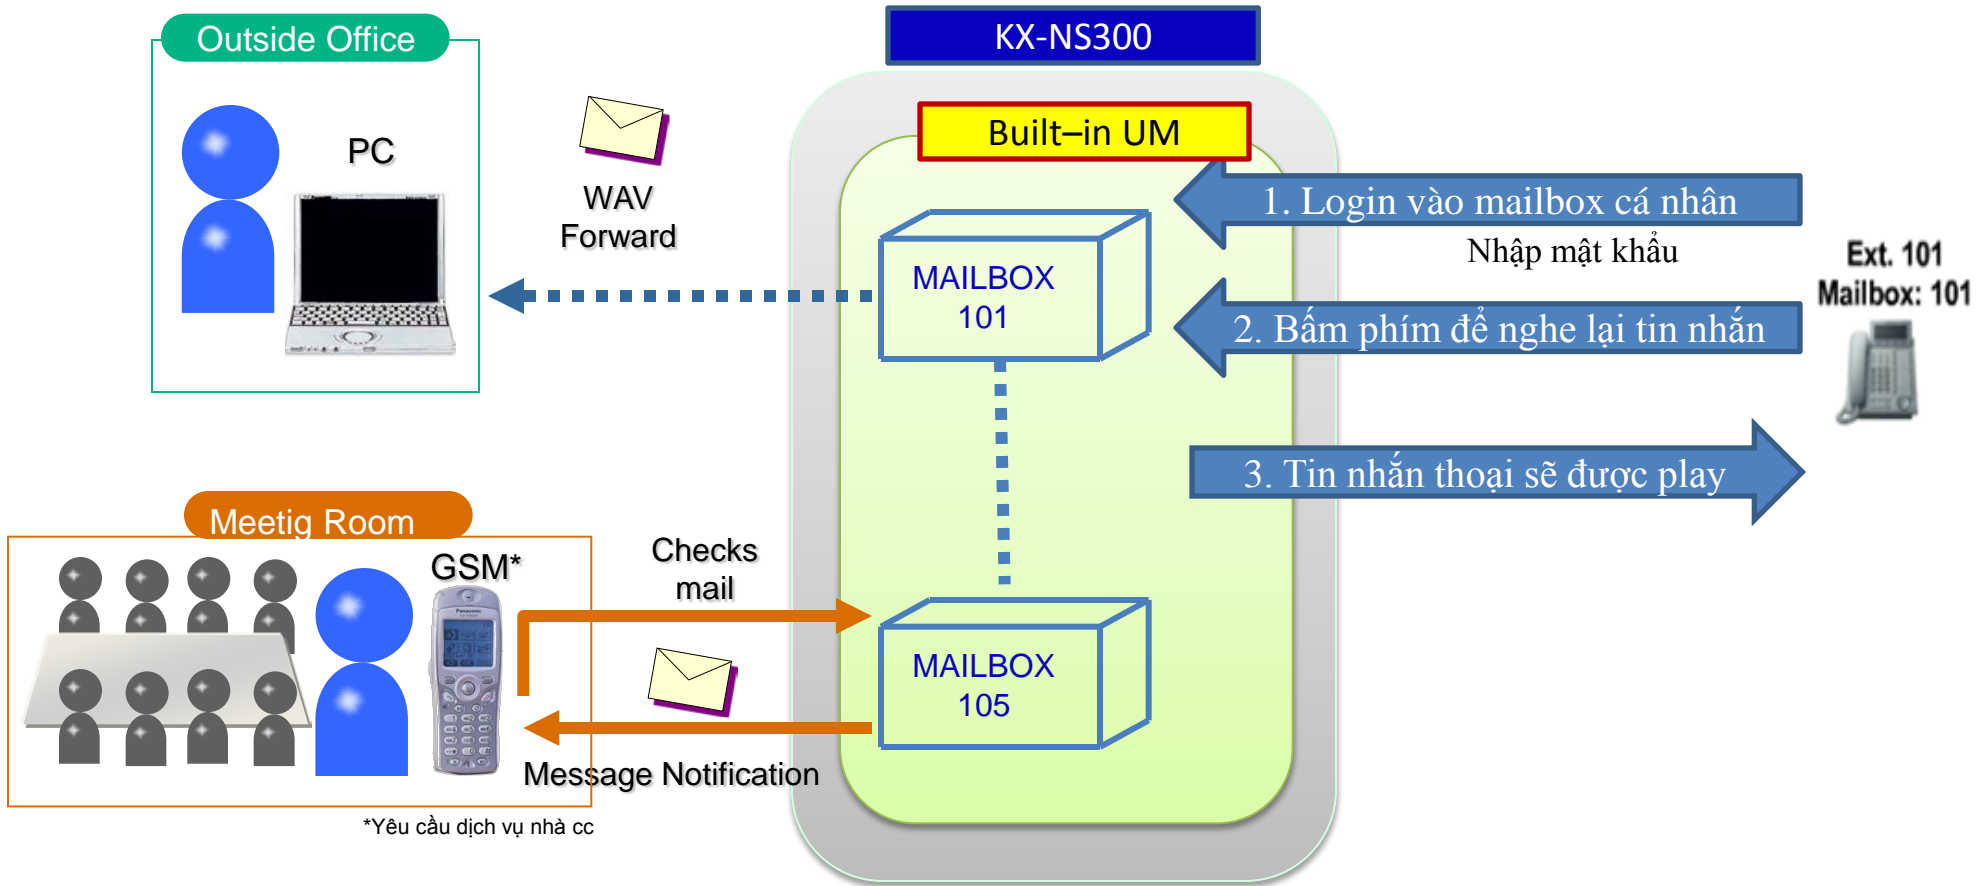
Outside Office

PC

WAV Forward

KX-NS300

Built–in UM

1. Login vào mailbox cá nhân

Nhập mật khẩu

Ext. 101
Mailbox: 101

MAILBOX
101

2. Bấm phím để nghe lại tin nhắn

3. Tin nhắn thoại sẽ được play

Meetig Room

GSM*

Checks mail

MAILBOX
105

Message Notification

*Yêu cầu dịch vụ nhà cc